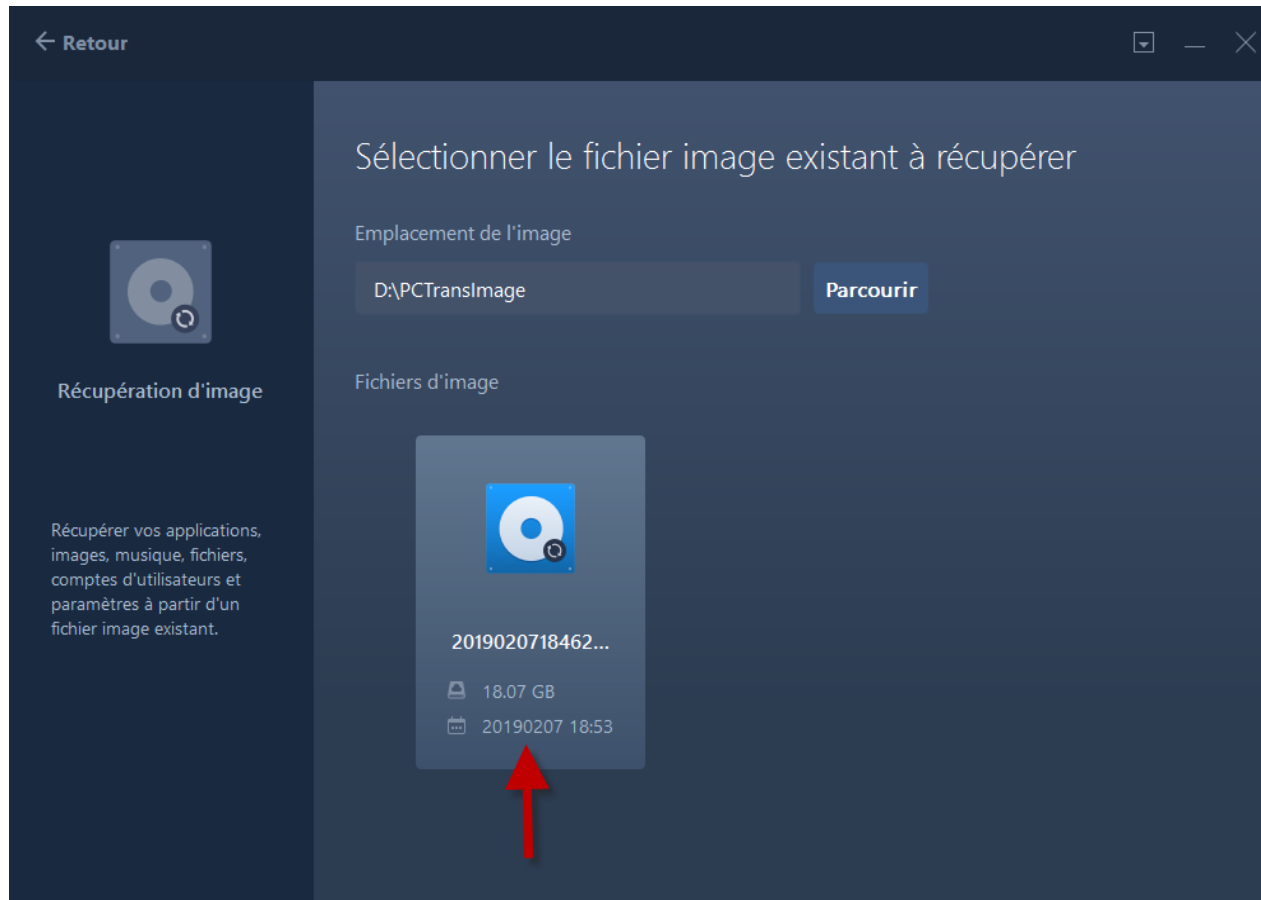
Retour

Récupération d'image

Récupérer vos applications, images, musique, fichiers, comptes d'utilisateurs et paramètres à partir d'un fichier image existant.

Sélectionner le fichier image existant à récupérer

Emplacement de l'image

D:\PCTransImage

Parcourir

Fichiers d'image

2019020718462...

18.07 GB

20190207 18:53